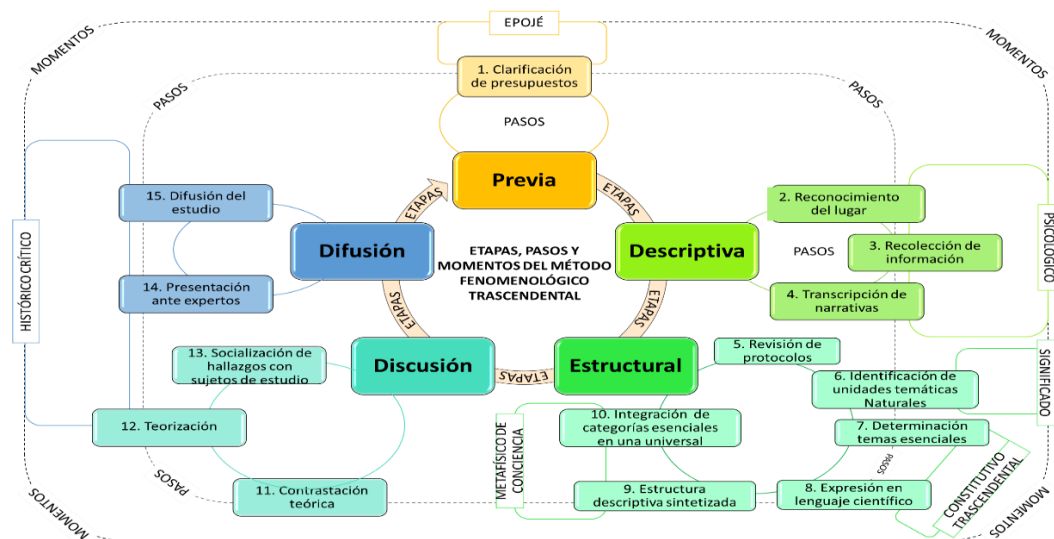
EPOJÉ

MOMENTOS

MOMENTOS

PASOS

PASOS

1. Clarificación de presupuestos

PASOS

Previa

ETAPAS

ETAPAS

15. Difusión del estudio

Difusión

ETAPAS, PASOS Y MOMENTOS DEL MÉTODO FENOMENOLÓGICO TRASCENDENTAL

Descriptiva

2. Reconocimiento del lugar

PASOS

3. Recolección de información

4. Transcripción de narrativas

PSICOLÓGICO

HISTÓRICO CRÍTICO

14. Presentación ante expertos

ETAPAS

ETAPAS

13. Socialización de hallazgos con sujetos de estudio

Discusión

ETAPAS

Estructural

5. Revisión de protocolos

6. Identificación de unidades temáticas Naturales

SIGNIFICADO

12. Teorización

METAFÍSICO DE CONCIENCIA

10. Integración de categorías esenciales en una universal

7. Determinación temas esenciales

PASOS

PASOS

11. Contrastación teórica

9. Estructura descriptiva sintetizada

8. Expresión en lenguaje científico

CONSTITUTIVO TRASCENDENTAL

MOMENTOS

MOMENTOS